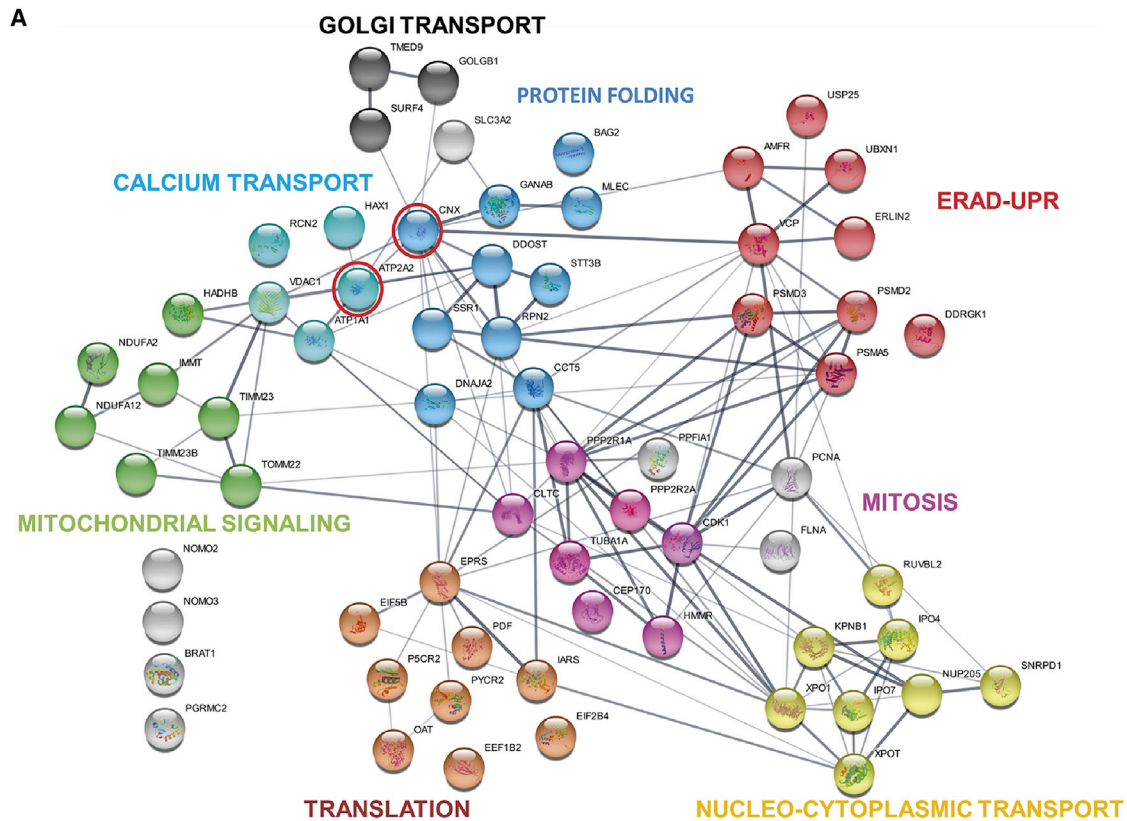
A

GOLGI TRANSPORT

TMED9
GOLGB1
SURF4
SLC3A2

PROTEIN FOLDING

BAG2
GANAB
MLEC
CNX
DDOST
STT3B
SSR1
RPN2
DNAJA2
CCT5

CALCIUM TRANSPORT

HAX1
RCN2
ATP2A2
VDAC1
ATP1A1

USP25
AMFR
UBXN1
VCP
ERLIN2

ERAD-UPR

PSMD3
PSMD2
DDRGK1
PSMA5

HADHB
NDUFA2
IMMT
NDUFA12
TIMM23
TIMM23B
TOMM22

MITOCHONDRIAL SIGNALING

NOMO2
NOMO3
BRAT1
PGRMC2

PPP2R1A
PPFIA1
PCNA
CLTC
PPP2R2A

MITOSIS

CDK1
FLNA
TUBA1A
CEP170
HMMR

EPRS
EIF5B
PDF
P5CR2
PYCR2
IARS
OAT
EEF1B2
EIF2B4

TRANSLATION

RUVBL2
KPNB1
IPO4
NUP205
SNRPD1
XPO1
IPO7
XPOT

NUCLEO-CYTOPLASMIC TRANSPORT